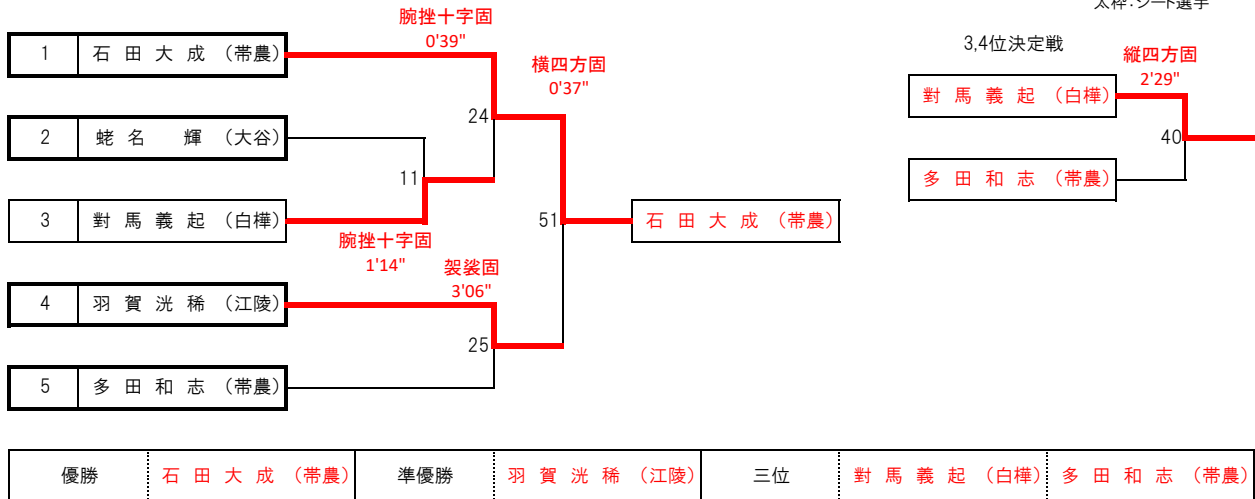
太枠:シード選手

腕挫十字固
0'39"

| 1 | 石田大成（帯農） |
| 2 | 蛯名　輝（大谷） |
| 3 | 對馬義起（白樺） |
| 4 | 羽賀洸稀（江陵） |
| 5 | 多田和志（帯農） |

横四方固
0'37"

24

11

腕挫十字固
1'14"

袈裟固
3'06"

51

石田大成（帯農）

25

3,4位決定戦

縦四方固
2'29"

對馬義起（白樺）

40

多田和志（帯農）

| 優勝 | 石田大成（帯農） | 準優勝 | 羽賀洸稀（江陵） | 三位 | 對馬義起（白樺） | 多田和志（帯農） |
|---|---|---|---|---|---|---|